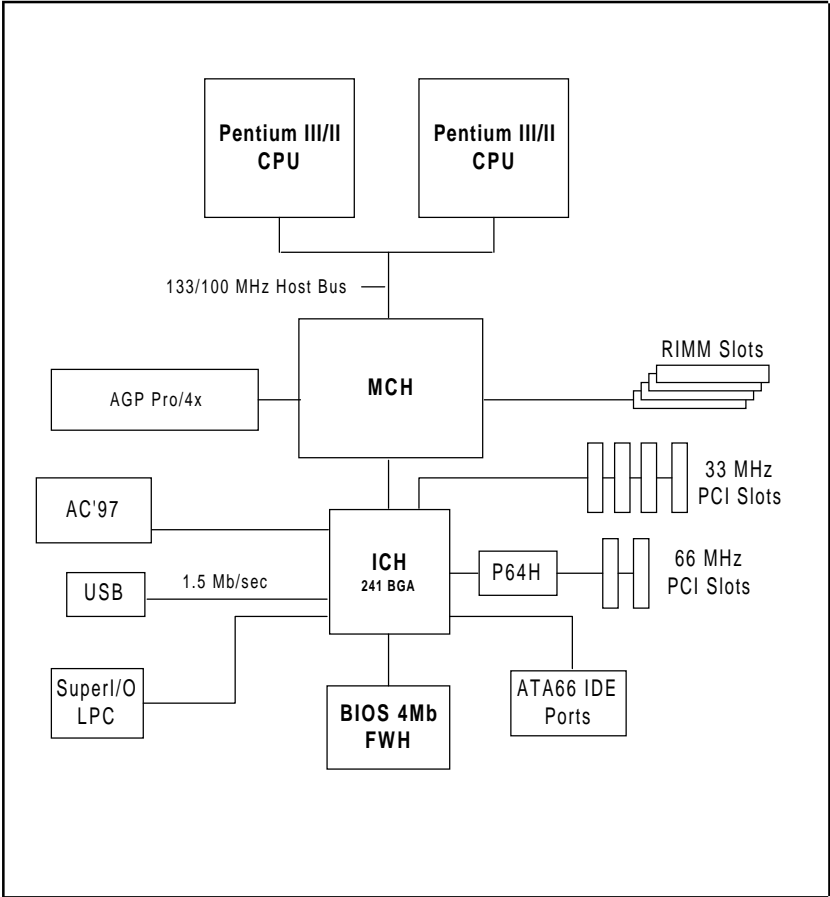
Pentium III/II CPU

Pentium III/II CPU

133/100 MHz Host Bus

MCH

RIMM Slots

AGP Pro/4x

33 MHz PCI Slots

AC'97

ICH
241 BGA

P64H

66 MHz PCI Slots

USB

1.5 Mb/sec

SuperI/O LPC

BIOS 4Mb FWH

ATA66 IDE Ports